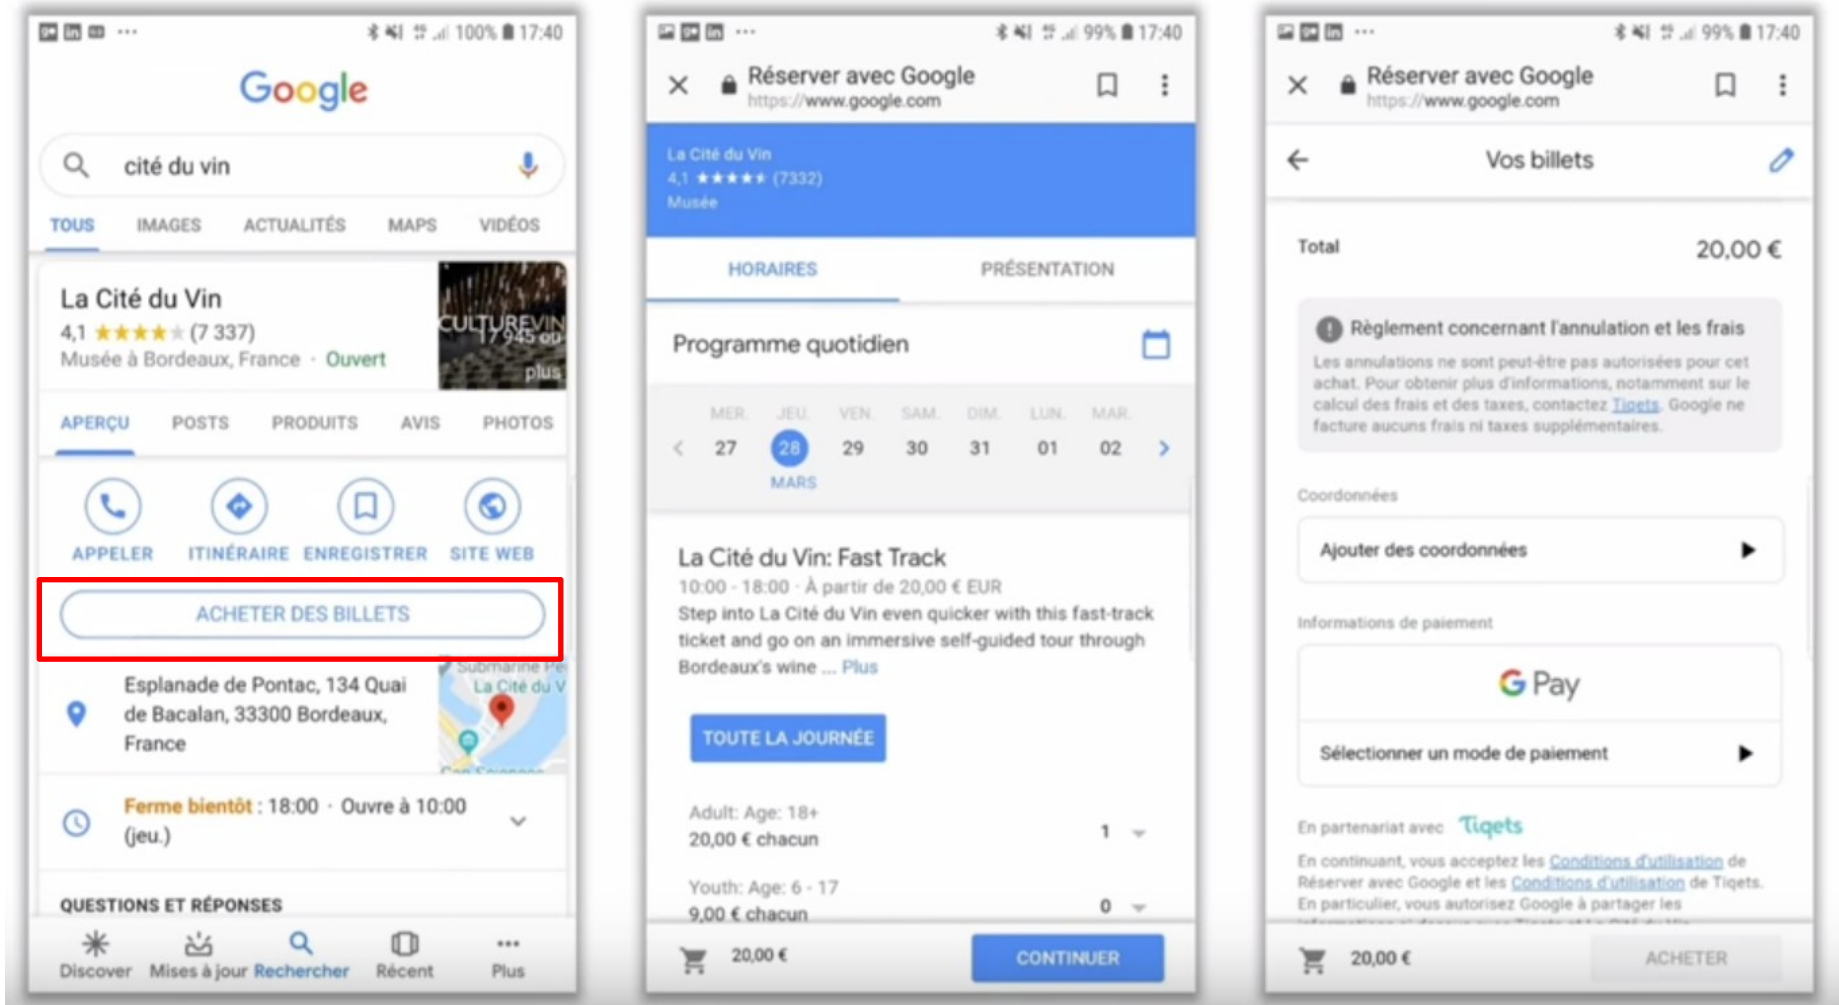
100% 17:40

Google

cité du vin

TOUS IMAGES ACTUALITÉS MAPS VIDÉOS

La Cité du Vin
4,1 ★★★★★ (7 337)
Musée à Bordeaux, France · Ouvert

CULTURE VIN
17 945 ou
plus

APERÇU POSTS PRODUITS AVIS PHOTOS

APPELER ITINÉRAIRE ENREGISTRER SITE WEB

ACHETER DES BILLETS

Esplanade de Pontac, 134 Quai de Bacalan, 33300 Bordeaux, France

Submarine
La Cité du V

Ferme bientôt : 18:00 · Ouvre à 10:00 (jeu.)

QUESTIONS ET RÉPONSES

Discover Mises à jour Rechercher Récent Plus

99% 17:40

Réserver avec Google
https://www.google.com

La Cité du Vin
4,1 ★★★★★ (7332)
Musée

HORAIRES PRÉSENTATION

Programme quotidien

MER. 27 JEU. 28 VEN. 29 SAM. 30 DIM. 31 LUN. 01 MAR. 02
MARS

La Cité du Vin: Fast Track
10:00 - 18:00 · À partir de 20,00 € EUR
Step into La Cité du Vin even quicker with this fast-track ticket and go on an immersive self-guided tour through Bordeaux's wine ... Plus

TOUTE LA JOURNÉE

Adult: Age: 18+
20,00 € chacun 1

Youth: Age: 6 - 17
9,00 € chacun 0

20,00 € CONTINUER

99% 17:40

Réserver avec Google
https://www.google.com

Vos billets

Total 20,00 €

Règlement concernant l'annulation et les frais
Les annulations ne sont peut-être pas autorisées pour cet achat. Pour obtenir plus d'informations, notamment sur le calcul des frais et des taxes, contactez Tiqets. Google ne facture aucuns frais ni taxes supplémentaires.

Coordonnées
Ajouter des coordonnées

Informations de paiement
G Pay
Sélectionner un mode de paiement

En partenariat avec Tiqets
En continuant, vous acceptez les Conditions d'utilisation de Réserver avec Google et les Conditions d'utilisation de Tiqets. En particulier, vous autorisez Google à partager les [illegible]

20,00 € ACHETER